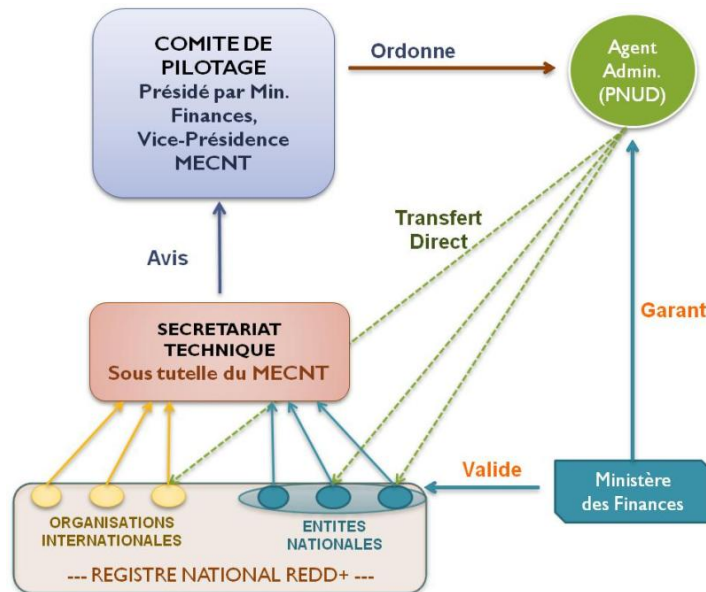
COMITE DE PILOTAGE
Présidé par Min. Finances, Vice-Présidence MECNT

Ordonne

Agent Admin. (PNUD)

Transfert Direct

Avis

Garant

SECRETARIAT TECHNIQUE
Sous tutelle du MECNT

Valide

Ministère des Finances

ORGANISATIONS INTERNATIONALES

ENTITES NATIONALES

--- REGISTRE NATIONAL REDD+ ---